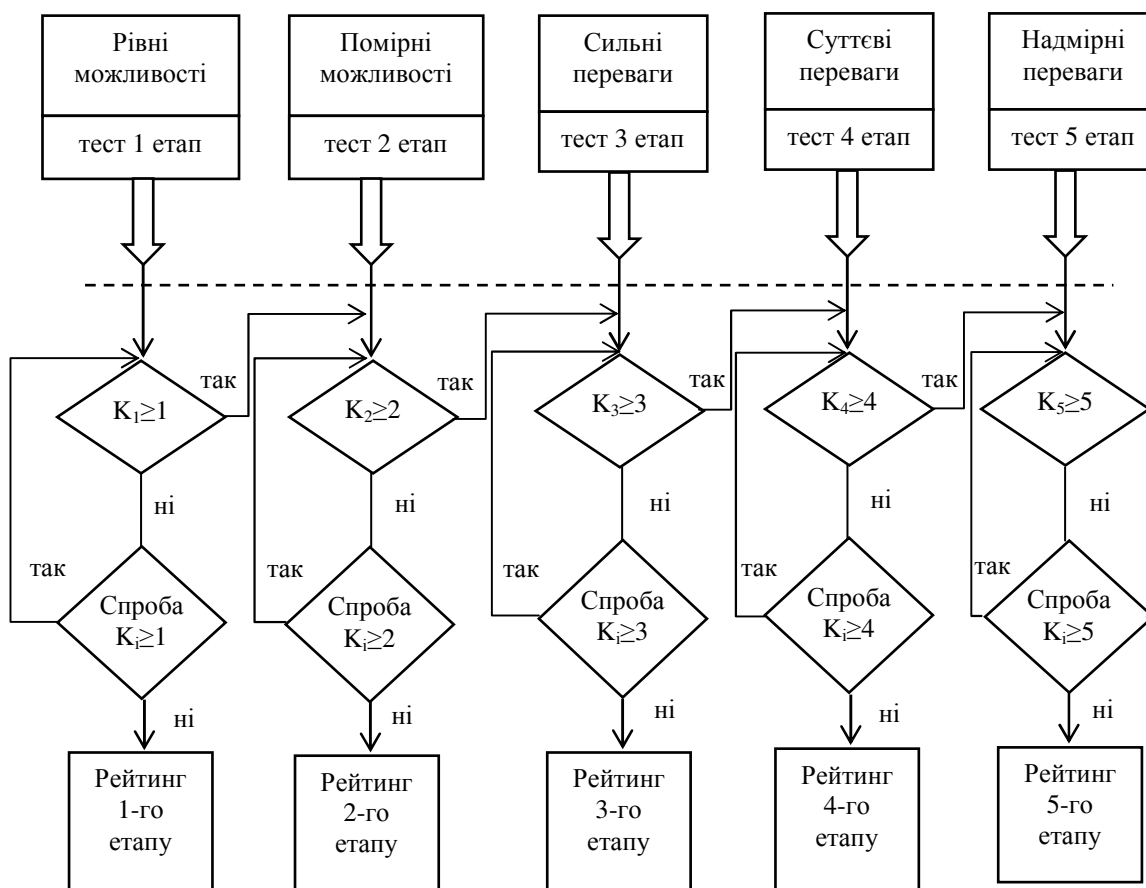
Рівні можливості

тест 1 етап

Помірні можливості

тест 2 етап

Сильні переваги

тест 3 етап

Суттєві переваги

тест 4 етап

Надмірні переваги

тест 5 етап

так

$K_1 \geq 1$

ні

так

Спроба $K_i \geq 1$

ні

Рейтинг 1-го етапу

так

$K_2 \geq 2$

ні

так

Спроба $K_i \geq 2$

ні

Рейтинг 2-го етапу

так

$K_3 \geq 3$

ні

так

Спроба $K_i \geq 3$

ні

Рейтинг 3-го етапу

так

$K_4 \geq 4$

ні

так

Спроба $K_i \geq 4$

ні

Рейтинг 4-го етапу

$K_5 \geq 5$

ні

так

Спроба $K_i \geq 5$

ні

Рейтинг 5-го етапу